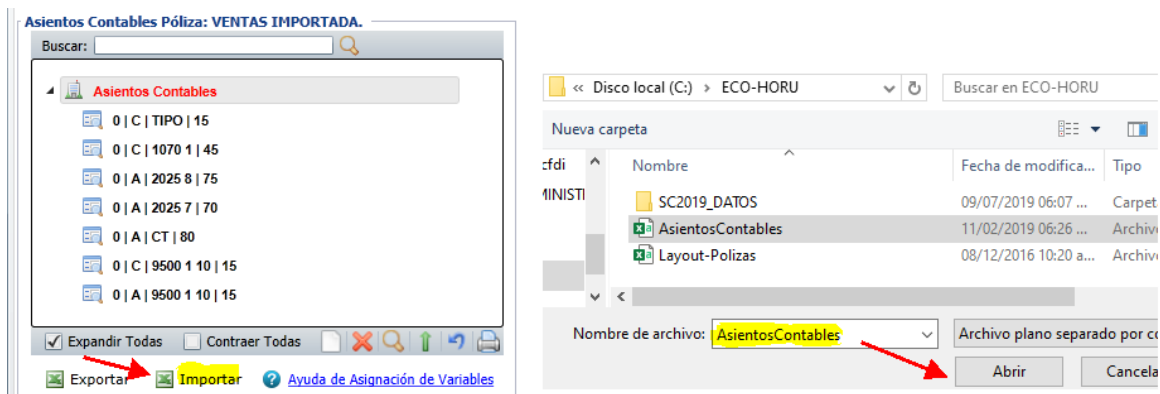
Asientos Contables Póliza: VENTAS IMPORTADA.

Buscar:

Asientos Contables
0 | C | TIPO | 15
0 | C | 1070 1 | 45
0 | A | 2025 8 | 75
0 | A | 2025 7 | 70
0 | A | CT | 80
0 | C | 9500 1 10 | 15
0 | A | 9500 1 10 | 15

Expandir Todas
Contraer Todas

Exportar
Importar
Ayuda de Asignación de Variables

« Disco local (C:) › ECO-HORU
Buscar en ECO-HORU
Nueva carpeta
cfdi
MINIST
Nombre
Fecha de modifica...
Tipo

| Nombre | Fecha de modifica... | Tipo |
|---|---|---|
| SC2019_DATOS | 09/07/2019 06:07 ... | Carpet |
| AsientosContables | 11/02/2019 06:26 ... | Archiv |
| Layout-Polizas | 08/12/2016 10:20 a... | Archiv |

Nombre de archivo: AsientosContables
Archivo plano separado por co
Abrir
Cancela